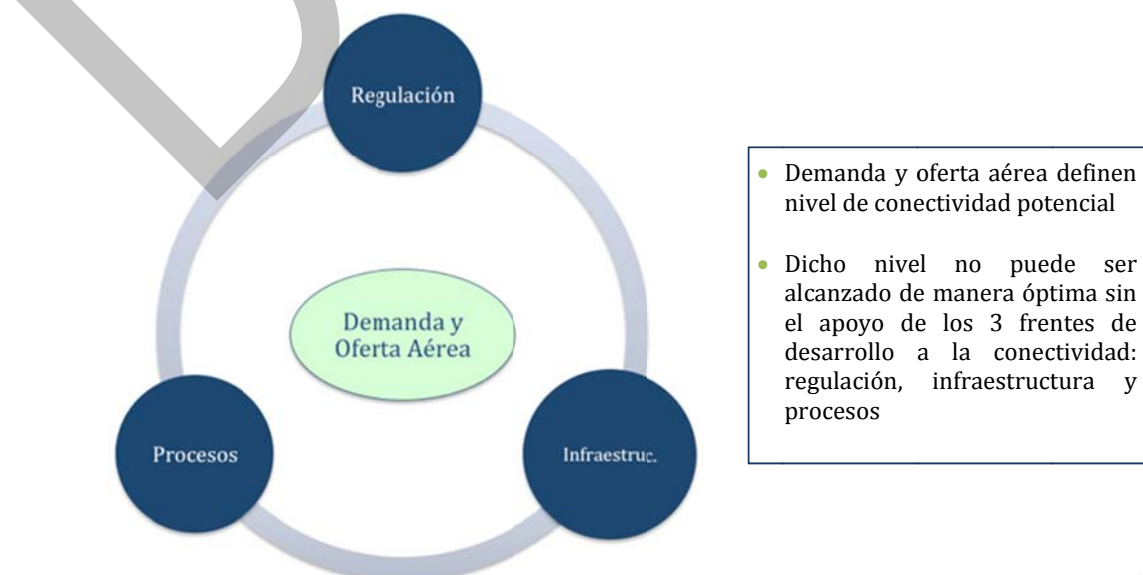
Regulación

Demanda y Oferta Aérea

Procesos

Infraestruc.

• Demanda y oferta aérea definen nivel de conectividad potencial

• Dicho nivel no puede ser alcanzado de manera óptima sin el apoyo de los 3 frentes de desarrollo a la conectividad: regulación, infraestructura y procesos